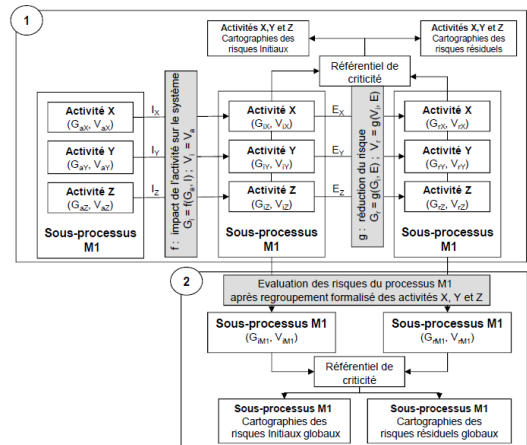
1

Activités X,Y et Z Cartographies des risques Initiaux

Activités X,Y et Z Cartographies des risques résiduels

Référentiel de criticité

Activité X ($G_{aX}$, $V_{aX}$)

Activité Y ($G_{aY}$, $V_{aY}$)

Activité Z ($G_{aZ}$, $V_{aZ}$)

Sous-processus M1

$I_X$

$I_Y$

$I_Z$

f : impact de l'activité sur le système $G_i = f(G_a, I)$ ; $V_i = V_a$

Activité X ($G_{iX}$, $V_{iX}$)

Activité Y ($G_{iY}$, $V_{iY}$)

Activité Z ($G_{iZ}$, $V_{iZ}$)

Sous-processus M1

$E_X$

$E_Y$

$E_Z$

g : réduction du risque $G_r = g(G_i, E)$ ; $V_r = g(V_i, E)$

Activité X ($G_{rX}$, $V_{rX}$)

Activité Y ($G_{rY}$, $V_{rY}$)

Activité Z ($G_{rZ}$, $V_{rZ}$)

Sous-processus M1

2

Evaluation des risques du processus M1 après regroupement formalisé des activités X, Y et Z

Sous-processus M1 ($G_{iM1}$, $V_{iM1}$)

Sous-processus M1 ($G_{rM1}$, $V_{rM1}$)

Référentiel de criticité

Sous-processus M1 Cartographies des risques Initiaux globaux

Sous-processus M1 Cartographies des risques résiduels globaux